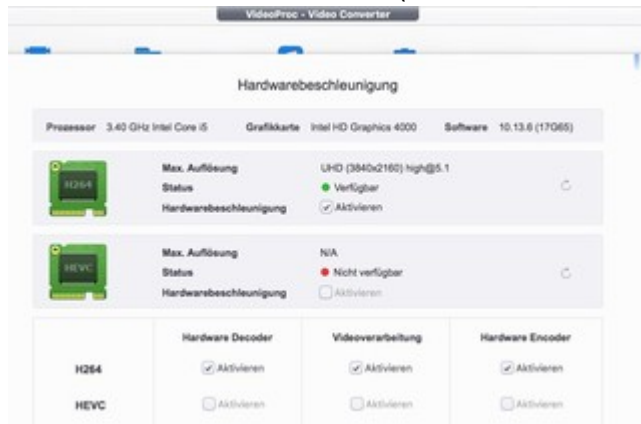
VideoProc - Video Converter

Hardwarebeschleunigung

Prozessor 3.40 GHz Intel Core i5 Grafikkarte Intel HD Graphics 4000 Software 10.13.6 (17G65)

H264
Max. Auflösung UHD (3840x2160) high@5.1
Status Verfügbar
Hardwarebeschleunigung Aktivieren

HEVC
Max. Auflösung N/A
Status Nicht verfügbar
Hardwarebeschleunigung Aktivieren

| | Hardware Decoder | Videoverarbeitung | Hardware Encoder |
|---|---|---|---|
| H264 | Aktivieren | Aktivieren | Aktivieren |
| HEVC | Aktivieren | Aktivieren | Aktivieren |